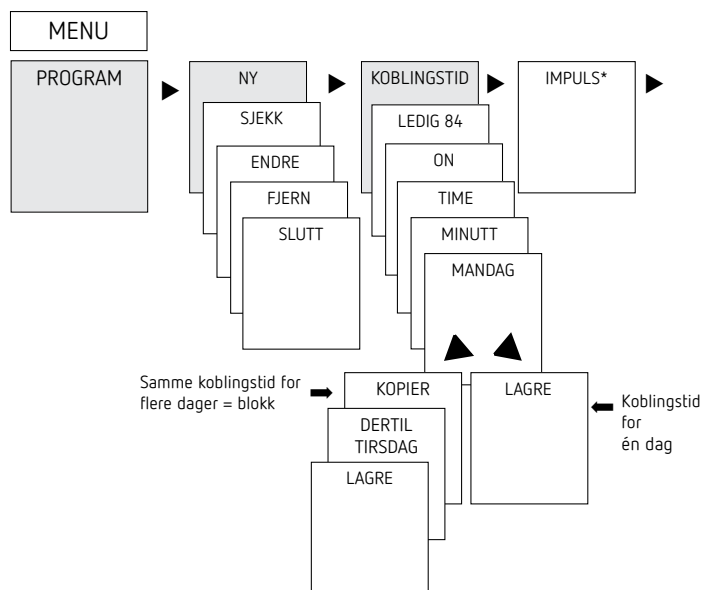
MENU

PROGRAM

NY

SJEKK

ENDRE

FJERN

SLUTT

KOBLINGSTID

LEDIG 84

ON

TIME

MINUTT

MANDAG

IMPULS*

Samme koblingstid for flere dager = blokk

KOPIER

DERTIL TIRSDAG

LAGRE

LAGRE

Koblingstid for én dag